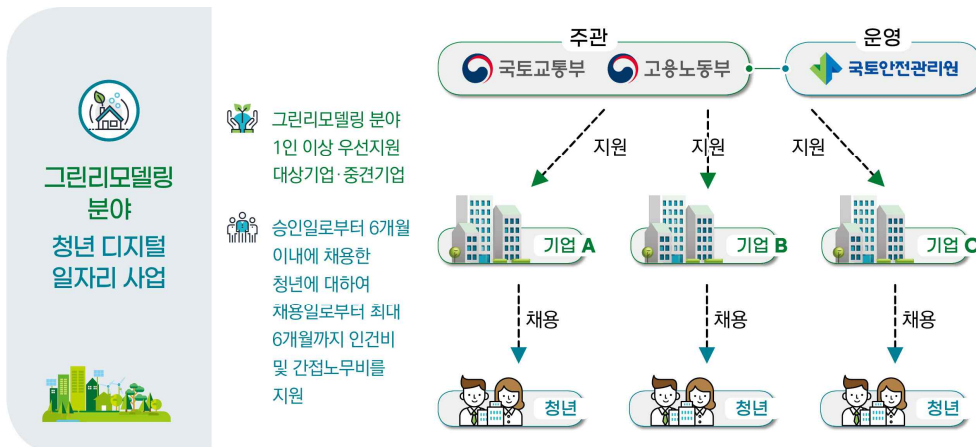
그린리모델링 분야

청년 디지털 일자리 사업

그린리모델링 분야 1인 이상 우선지원 대상기업·중견기업

승인일로부터 6개월 이내에 채용한 청년에 대하여 채용일로부터 최대 6개월까지 인건비 및 간접노무비를 지원

주관

국토교통부

고용노동부

운영

국토안전관리원

지원

지원

지원

기업 A

기업 B

기업 C

채용

채용

채용

청년

청년

청년